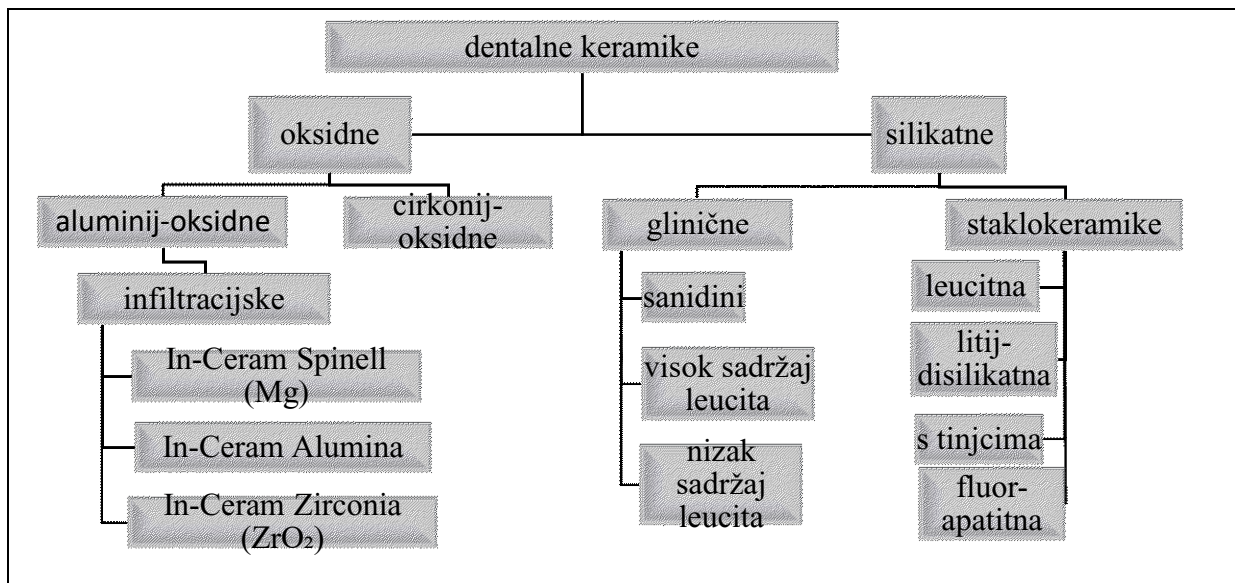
dentalne keramike

oksidne

silikatne

aluminij-oksidne

cirkonij-oksidne

glinične

staklokeramike

infiltracijske

In-Ceram Spinell (Mg)

In-Ceram Alumina

In-Ceram Zirconia ($ZrO_2$)

sanidini

visok sadržaj leucita

nizak sadržaj leucita

leucitna

litij-disilikatna

s tinjcima

fluor-apatitna